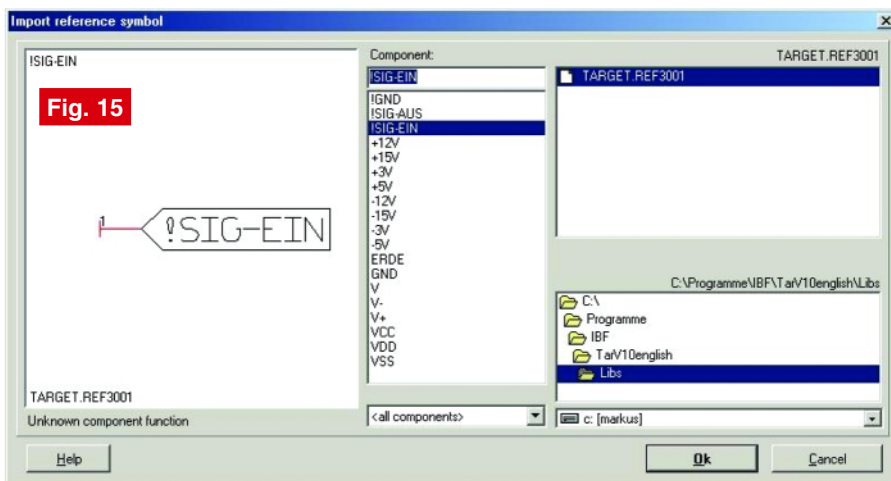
Import reference symbol

!SIG-EIN

Fig. 15

1
!SIG-EIN

TARGET.REF3001

Unknown component function

Component:

!SIG-EIN

!GND
!SIG-AUS
!SIG-EIN
+12V
+15V
+3V
+5V
-12V
-15V
-3V
-5V
ERDE
GND
V
V-
V+
VCC
VDD
VSS

<all components>

TARGET.REF3001

TARGET.REF3001

C:\Programme\IBF\TarV10english\Libs

C:\
Programme
IBF
TarV10english
Libs

c: [markus]

Help

Ok

Cancel